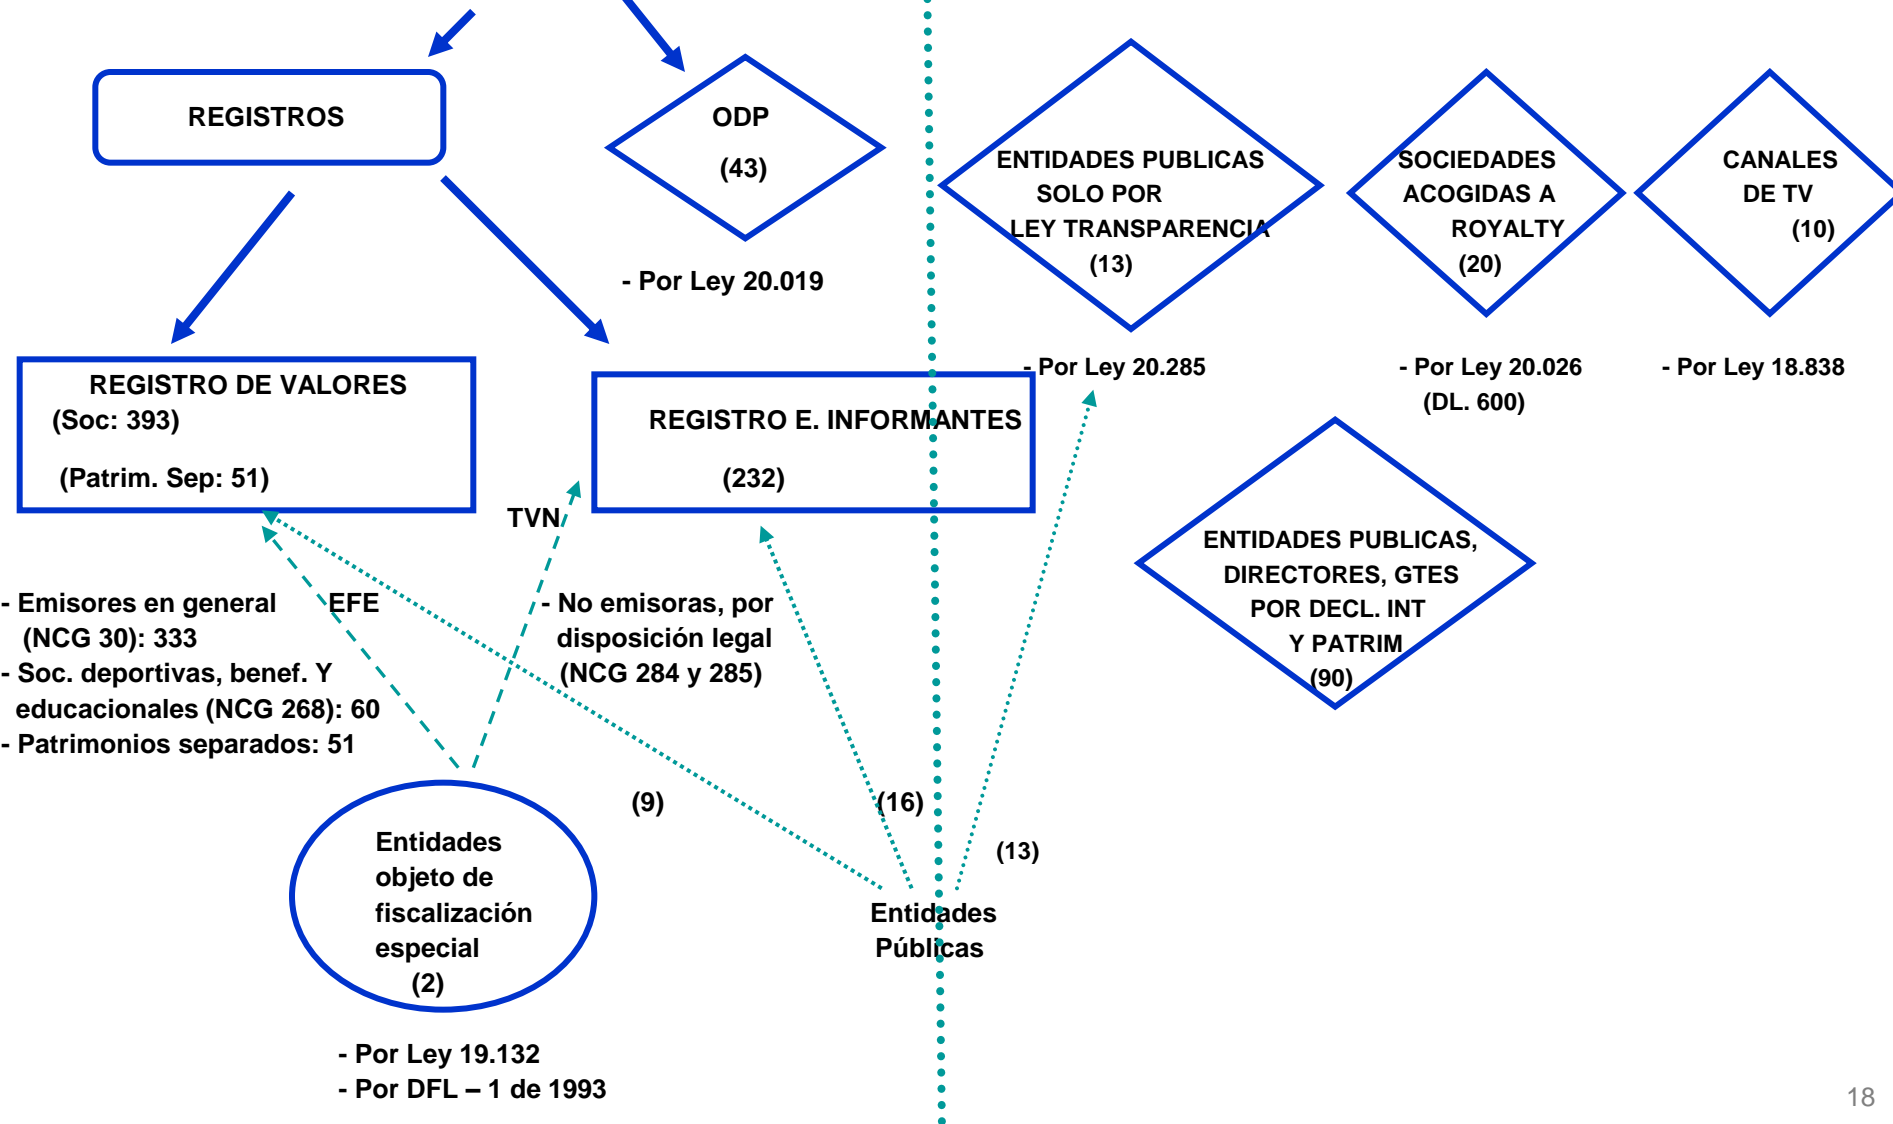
REGISTROS

ODP
(43)

- Por Ley 20.019

ENTIDADES PUBLICAS SOLO POR LEY TRANSPARENCIA
(13)

- Por Ley 20.285

SOCIEDADES ACOGIDAS A ROYALTY
(20)

- Por Ley 20.026
(DL. 600)

CANALES DE TV
(10)

- Por Ley 18.838

REGISTRO DE VALORES
(Soc: 393)
(Patrim. Sep: 51)

REGISTRO E. INFORMANTES
(232)

TVN

EFE

- Emisores en general (NCG 30): 333
- Soc. deportivas, benef. Y educacionales (NCG 268): 60
- Patrimonios separados: 51

- No emisoras, por disposición legal (NCG 284 y 285)

ENTIDADES PUBLICAS, DIRECTORES, GTES POR DECL. INT Y PATRIM
(90)

(9)

(16)

(13)

Entidades objeto de fiscalización especial
(2)

Entidades Públicas

- Por Ley 19.132
- Por DFL – 1 de 1993

18